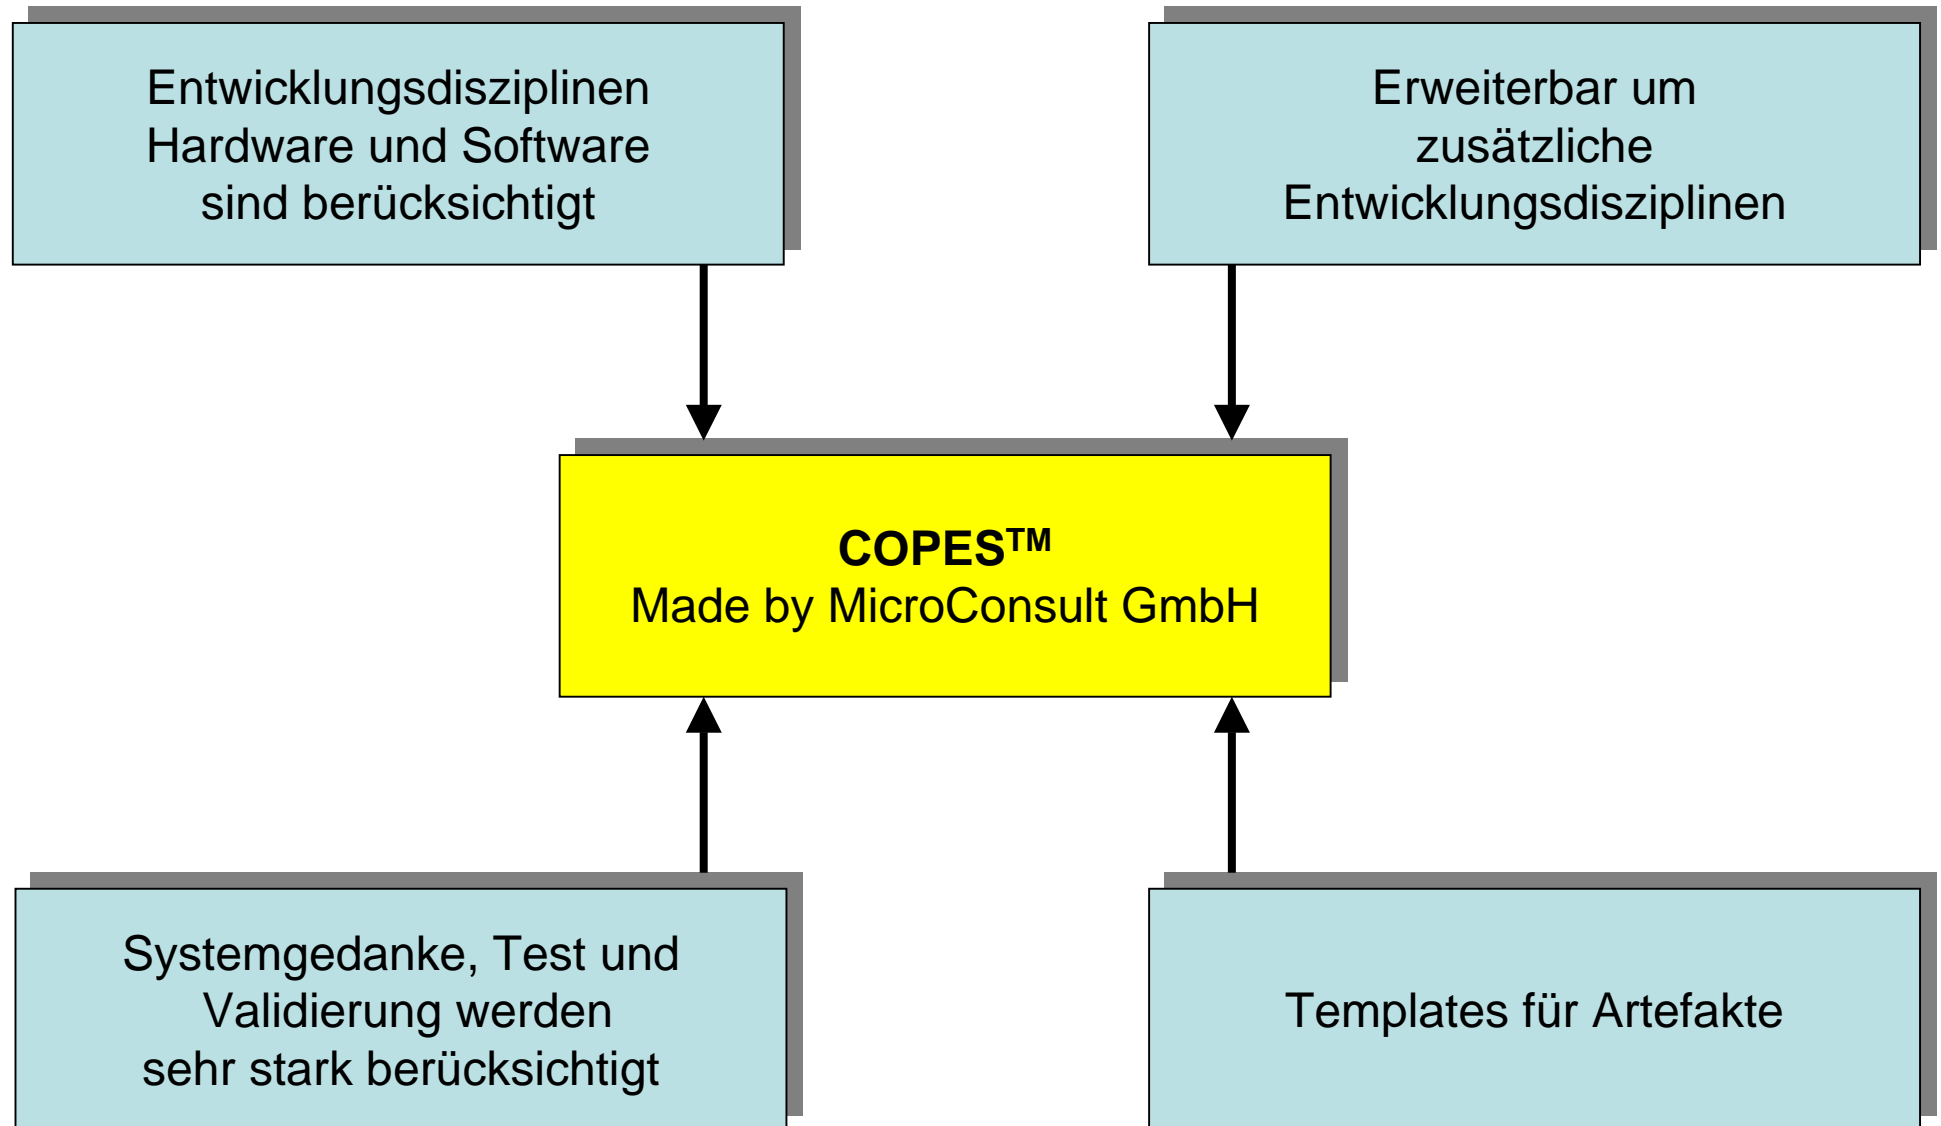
Entwicklungsdisziplinen Hardware und Software sind berücksichtigt

Erweiterbar um zusätzliche Entwicklungsdisziplinen

**COPES$^{TM}$**
Made by MicroConsult GmbH

Systemgedanke, Test und Validierung werden sehr stark berücksichtigt

Templates für Artefakte